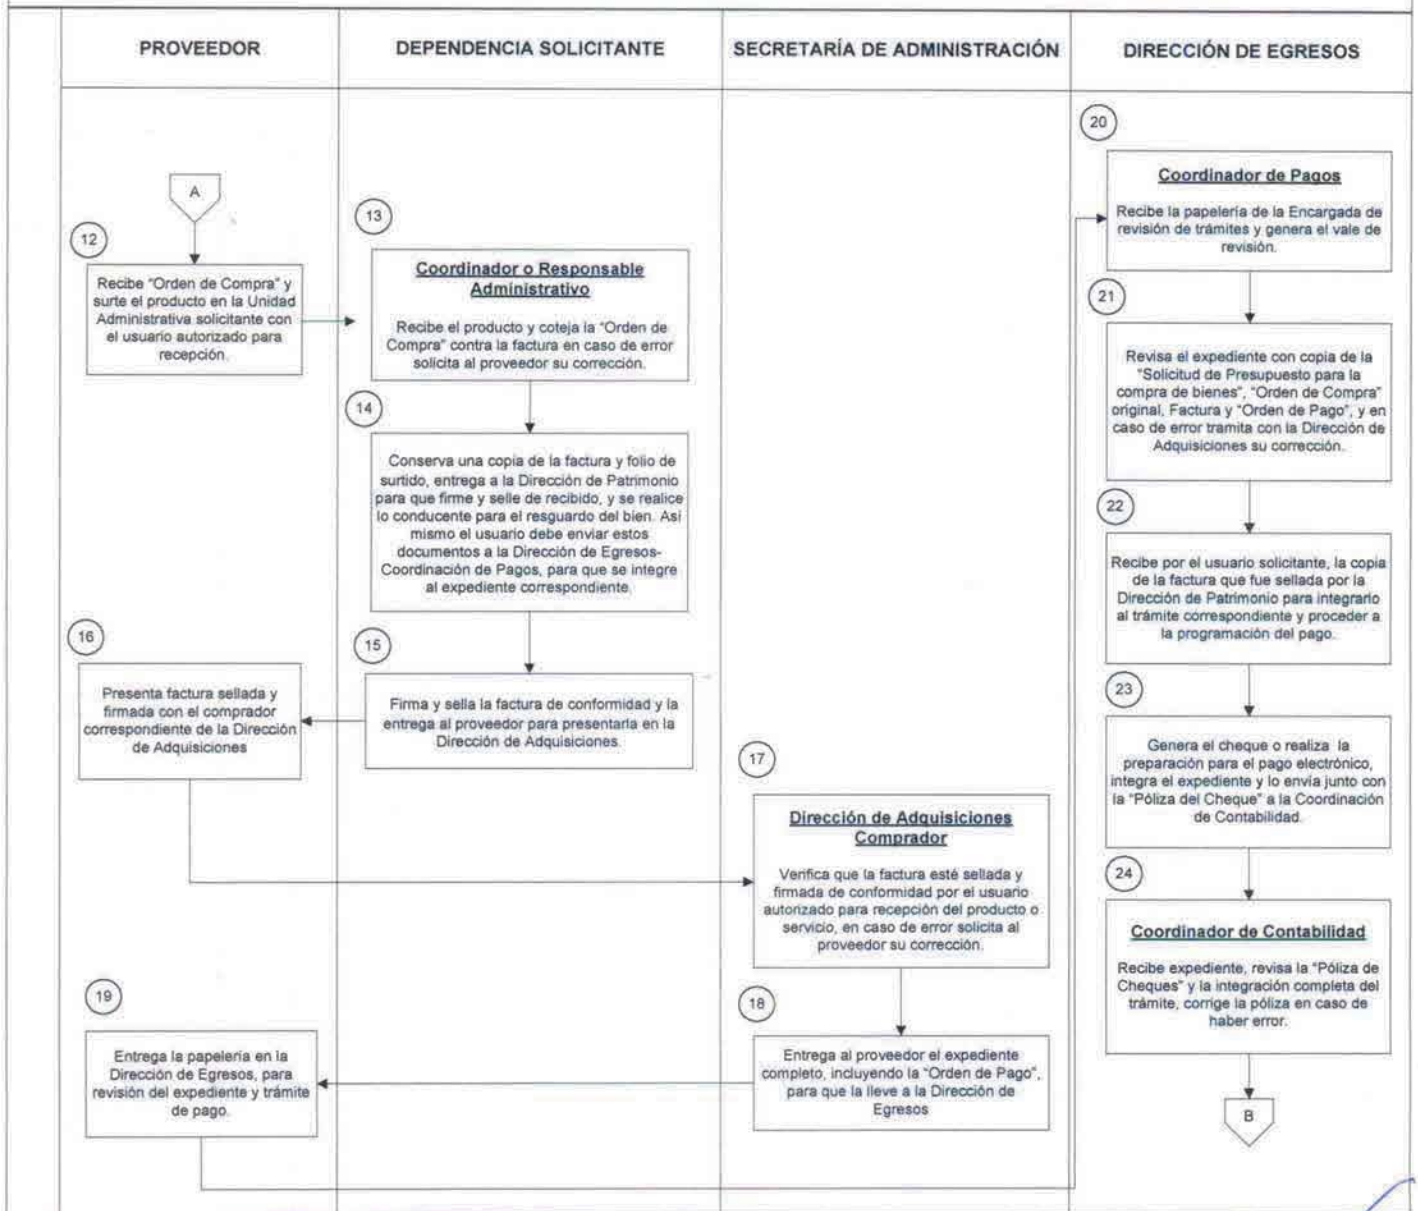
PROVEEDOR

DEPENDENCIA SOLICITANTE

SECRETARÍA DE ADMINISTRACIÓN

DIRECCIÓN DE EGRESOS

A

12

Recibe "Orden de Compra" y surte el producto en la Unidad Administrativa solicitante con el usuario autorizado para recepción.

13

Coordinador o Responsable Administrativo

Recibe el producto y coteja la "Orden de Compra" contra la factura en caso de error solicita al proveedor su corrección.

14

Conserva una copia de la factura y folio de surtido, entrega a la Dirección de Patrimonio para que firme y selle de recibido, y se realice lo conducente para el resguardo del bien. Asi mismo el usuario debe enviar estos documentos a la Dirección de Egresos-Coordinación de Pagos, para que se integre al expediente correspondiente.

15

Firma y sella la factura de conformidad y la entrega al proveedor para presentarla en la Dirección de Adquisiciones.

16

Presenta factura sellada y firmada con el comprador correspondiente de la Dirección de Adquisiciones

17

Dirección de Adquisiciones Comprador

Verifica que la factura esté sellada y firmada de conformidad por el usuario autorizado para recepción del producto o servicio, en caso de error solicita al proveedor su corrección.

18

Entrega al proveedor el expediente completo, incluyendo la "Orden de Pago", para que la lleve a la Dirección de Egresos

19

Entrega la papelería en la Dirección de Egresos, para revisión del expediente y trámite de pago.

20

Coordinador de Pagos

Recibe la papelería de la Encargada de revisión de trámites y genera el vale de revisión.

21

Revisa el expediente con copia de la "Solicitud de Presupuesto para la compra de bienes", "Orden de Compra" original, Factura y "Orden de Pago", y en caso de error tramita con la Dirección de Adquisiciones su corrección.

22

Recibe por el usuario solicitante, la copia de la factura que fue sellada por la Dirección de Patrimonio para integrarlo al trámite correspondiente y proceder a la programación del pago.

23

Genera el cheque o realiza la preparación para el pago electrónico, integra el expediente y lo envía junto con la "Póliza del Cheque" a la Coordinación de Contabilidad.

24

Coordinador de Contabilidad

Recibe expediente, revisa la "Póliza de Cheques" y la integración completa del trámite, corrige la póliza en caso de haber error.

B